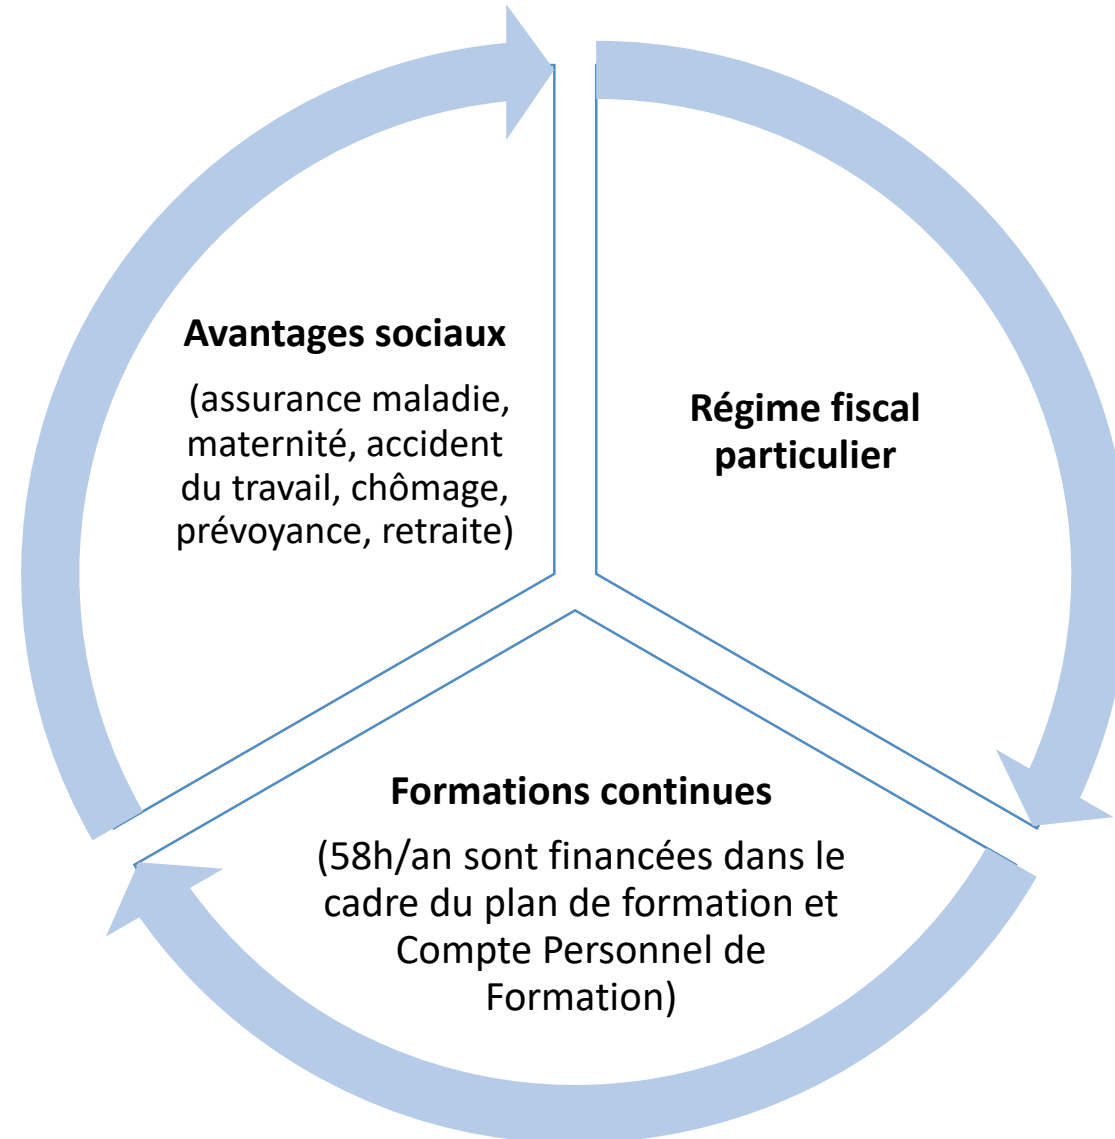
Avantages sociaux

(assurance maladie, maternité, accident du travail, chômage, prévoyance, retraite)

Régime fiscal particulier

Formations continues

(58h/an sont financées dans le cadre du plan de formation et Compte Personnel de Formation)